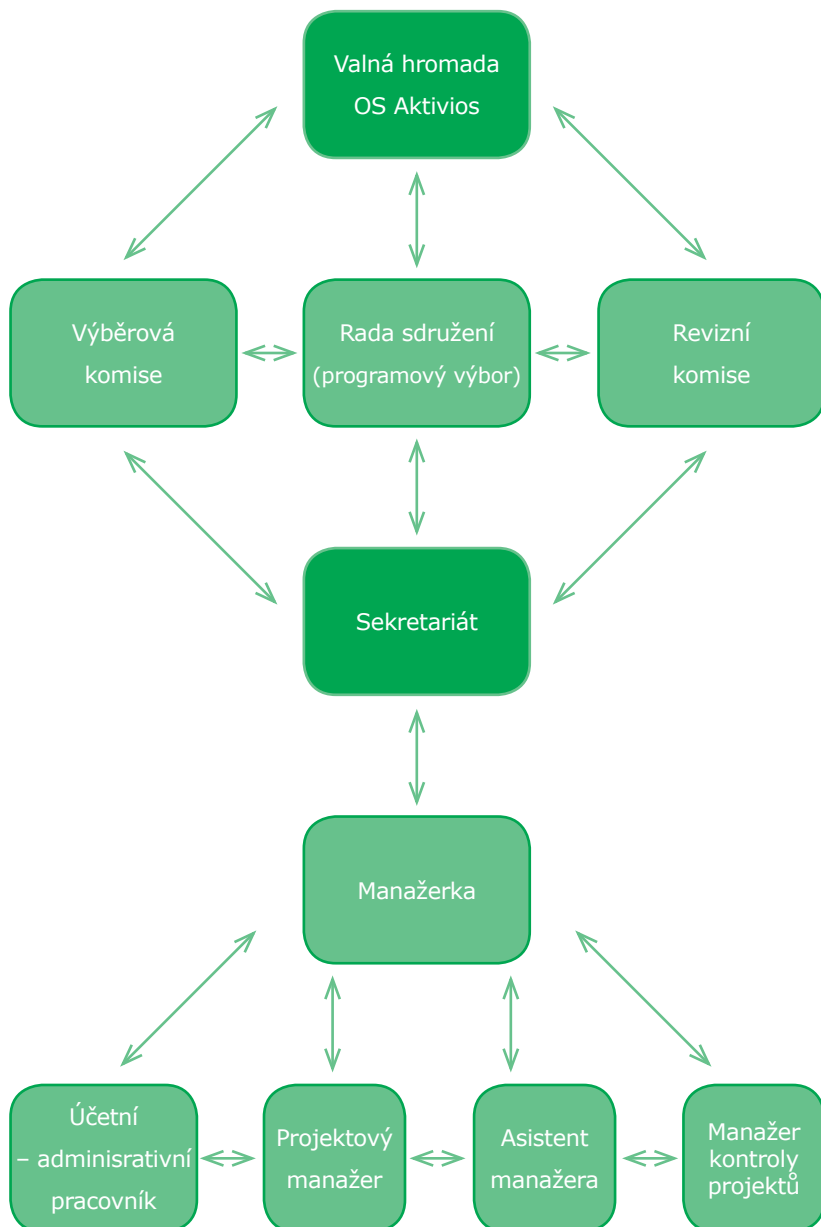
Valná hromada
OS Aktivios

Výběrová komise

Rada sdružení (programový výbor)

Revizní komise

Sekretariát

Manažerka

Účetní – adminisrativní pracovník

Projektový manažer

Asistent manažera

Manažer kontroly projektů